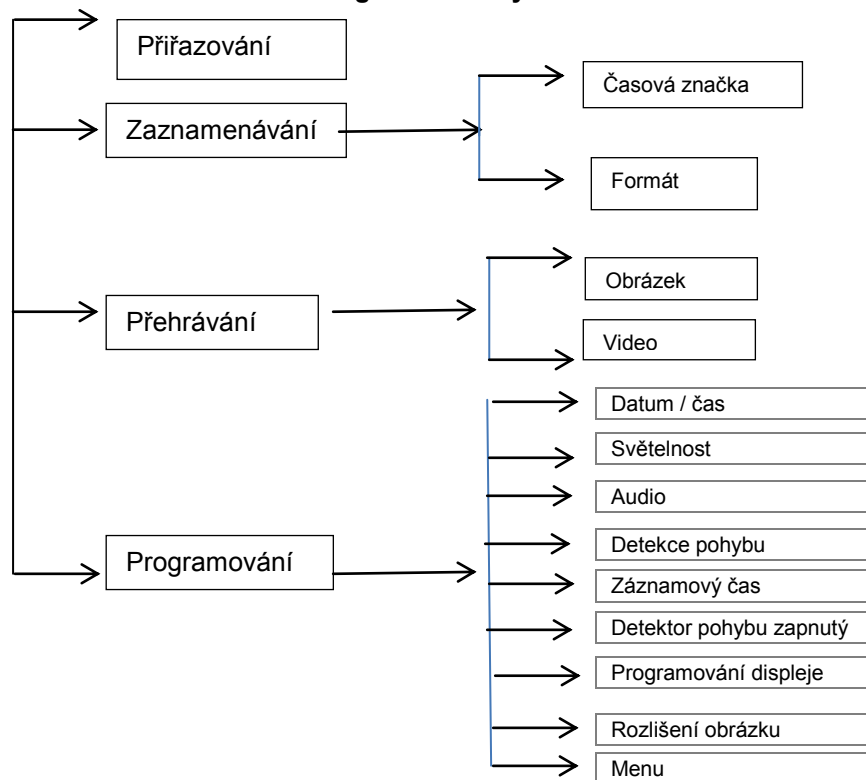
Přiřazování

Zaznamenávání

Časová značka

Formát

Přehrávání

Obrázek

Video

Programování

Datum / čas

Světelnost

Audio

Detekce pohybu

Záznamový čas

Detektor pohybu zapnutý

Programování displeje

Rozlišení obrázku

Menu